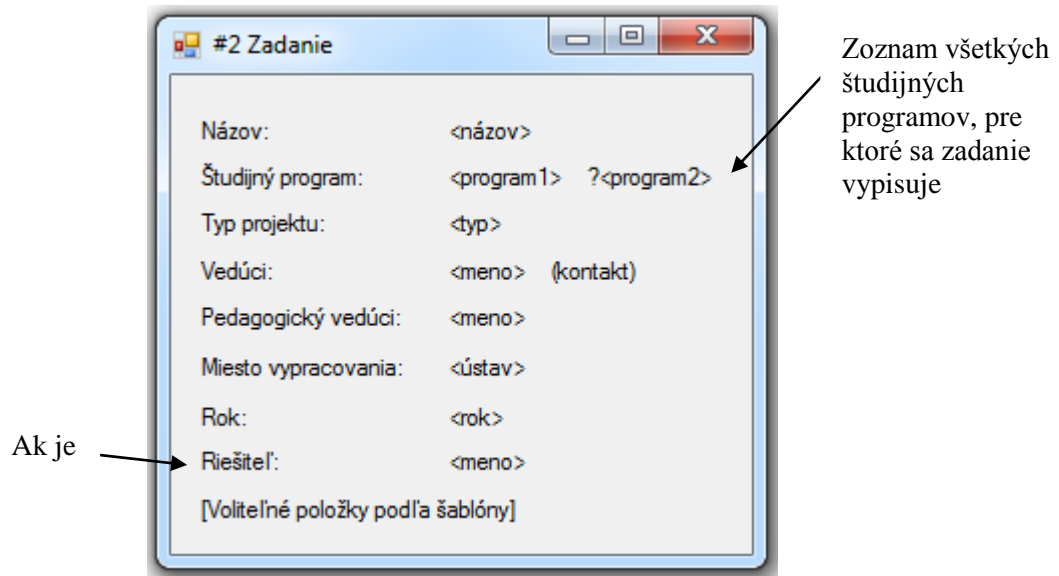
#2 Zadanie

Názov: <názov>

Študijný program: <program1> ?<program2>

Typ projektu: <typ>

Vedúci: <meno> (kontakt)

Pedagogický vedúci: <meno>

Miesto vypracovania: <ústav>

Rok: <rok>

Riešiteľ: <meno>

[Voliteľné položky podľa šablóny]

Zoznam všetkých študijných programov, pre ktoré sa zadanie vypisuje

Ak je